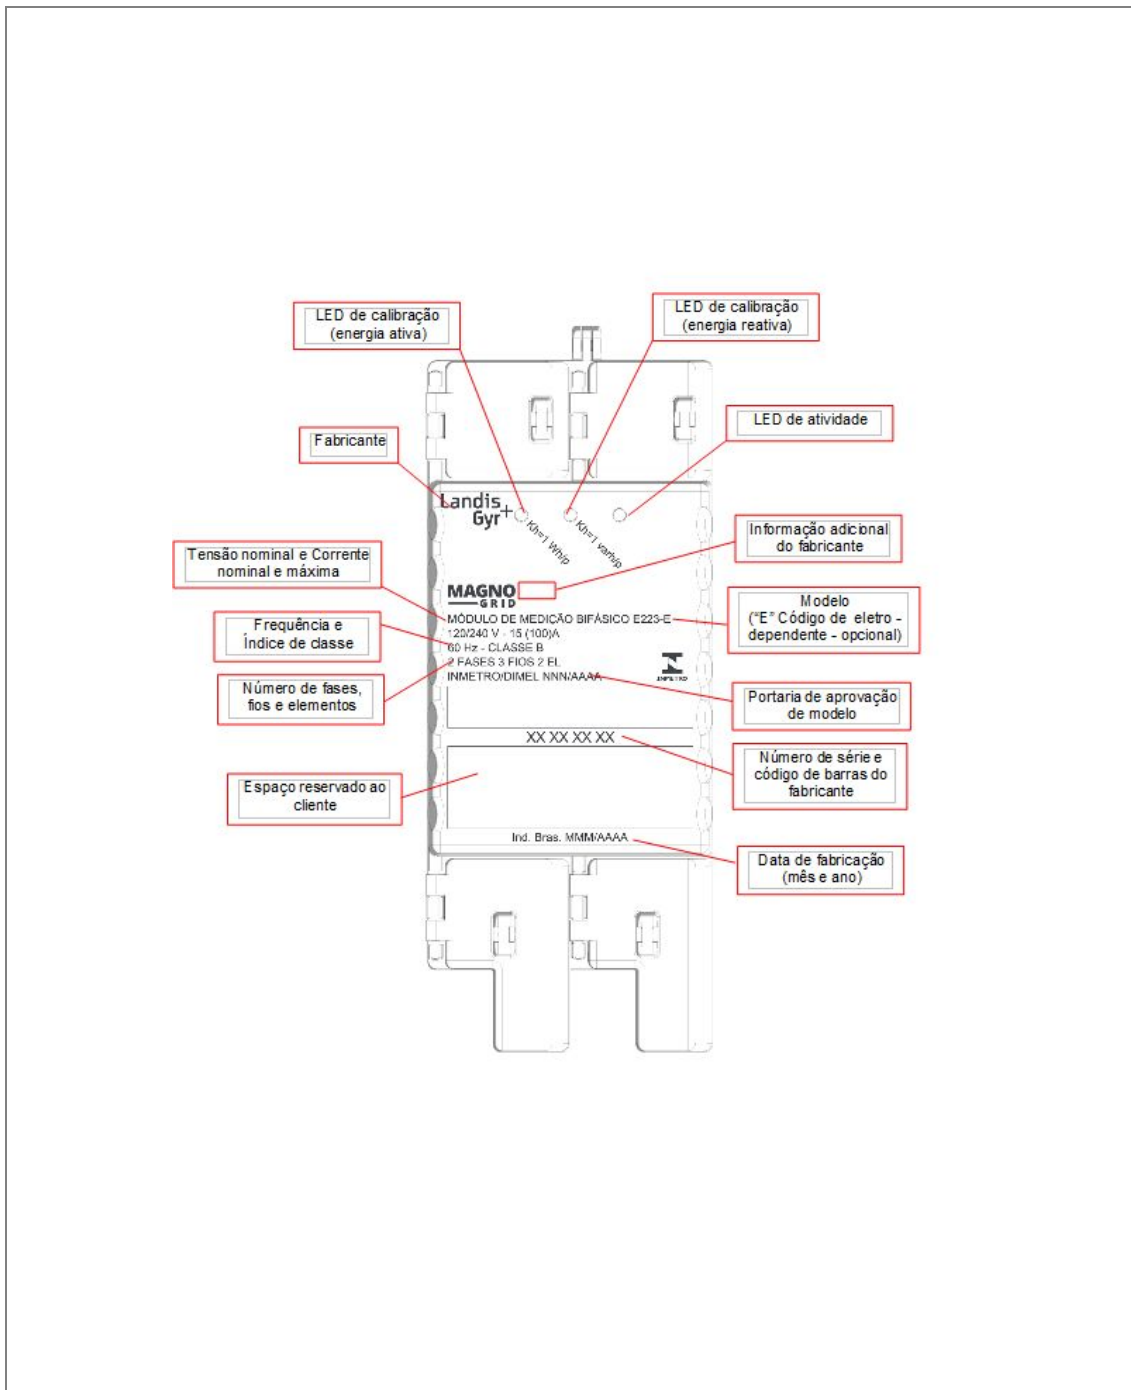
LED de calibração (energia ativa)

LED de calibração (energia reativa)

LED de atividade

Fabricante

Landis Gyr+

Kh=1 Wh/p

Kh=1 varh/p

Informação adicional do fabricante

Tensão nominal e Corrente nominal e máxima

MAGNO GRID

Modelo ("E" Código de eletro - dependente - opcional)

Frequência e Índice de classe

MÓDULO DE MEDIÇÃO BIFÁSICO E223-E
120/240 V - 15 (100)A
60 Hz - CLASSE B
2 FASES 3 FIOS 2 EL
INMETRO/DIMEL NNN/AAAA

INMETRO

Número de fases, fios e elementos

Portaria de aprovação de modelo

XX XX XX XX

Número de série e código de barras do fabricante

Espaço reservado ao cliente

Ind. Bras. MMM/AAAA

Data de fabricação (mês e ano)